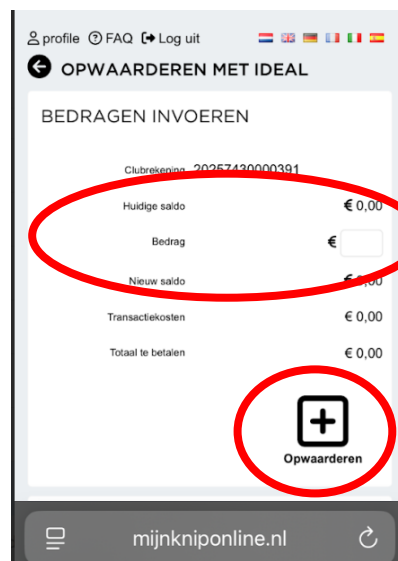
profile FAQ Log uit

OPWAARDEREN MET IDEAL

BEDRAGEN INVOEREN

Clubrekening 20257430000391

Huidige saldo € 0,00

Bedrag €

Nieuw saldo €0,00

Transactiekosten € 0,00

Totaal te betalen € 0,00

Opwaarderen

mijnkniponline.nl